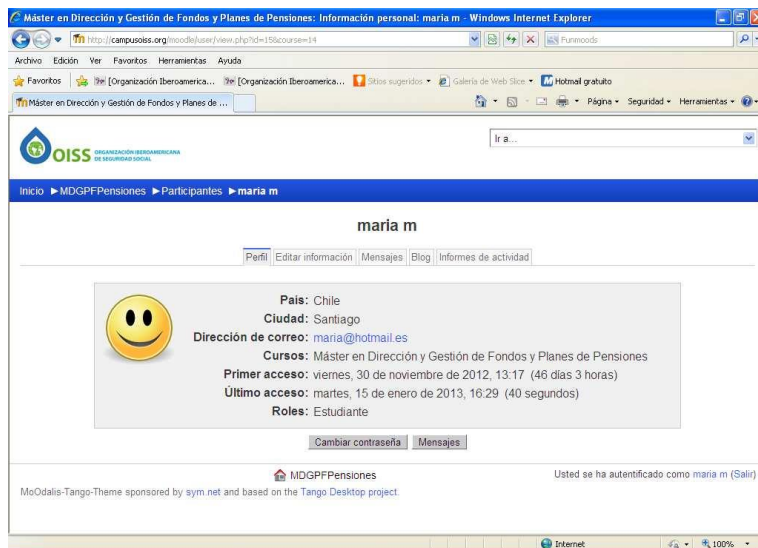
Máster en Dirección y Gestión de Fondos y Planes de Pensiones: Información personal: maria m - Windows Internet Explorer

http://campusoiss.org/moodle/user/view.php?id=15&course=14

Funmoods

Archivo Edición Ver Favoritos Herramientas Ayuda

Favoritos [Organización Iberoamerica... [Organización Iberoamerica... Sitios sugeridos Galería de Web Slice Hotmail gratuito

Máster en Dirección y Gestión de Fondos y Planes de ...

Página Seguridad Herramientas

OISS ORGANIZACIÓN IBEROAMERICANA DE SEGURIDAD SOCIAL

Ir a...

Inicio ►MDGPFPensiones ►Participantes ►maria m

maria m

Perfil Editar información Mensajes Blog Informes de actividad

País: Chile
Ciudad: Santiago
Dirección de correo: maria@hotmail.es
Cursos: Máster en Dirección y Gestión de Fondos y Planes de Pensiones
Primer acceso: viernes, 30 de noviembre de 2012, 13:17 (46 días 3 horas)
Último acceso: martes, 15 de enero de 2013, 16:29 (40 segundos)
Roles: Estudiante

Cambiar contraseña Mensajes

MDGPFPensiones

Usted se ha autentificado como maria m (Salir)

MoOdalis-Tango-Theme sponsored by sym.net and based on the Tango Desktop project.

Internet 100%